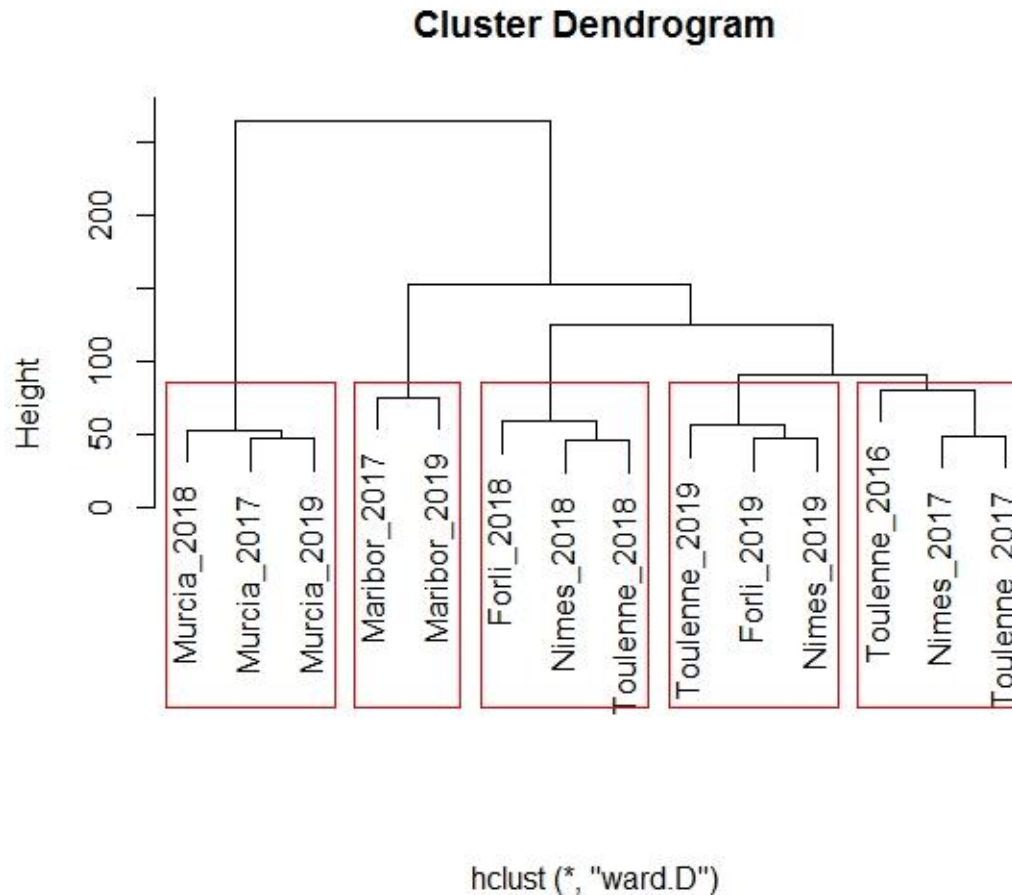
Cluster Dendrogram

Height

0
50
100
200

Murcia_2018
Murcia_2017
Murcia_2019
Maribor_2017
Maribor_2019
Forli_2018
Nimes_2018
Toulenne_2018
Toulenne_2019
Forli_2019
Nimes_2019
Toulenne_2016
Nimes_2017
Toulenne_2017

hclust (*, "ward.D")